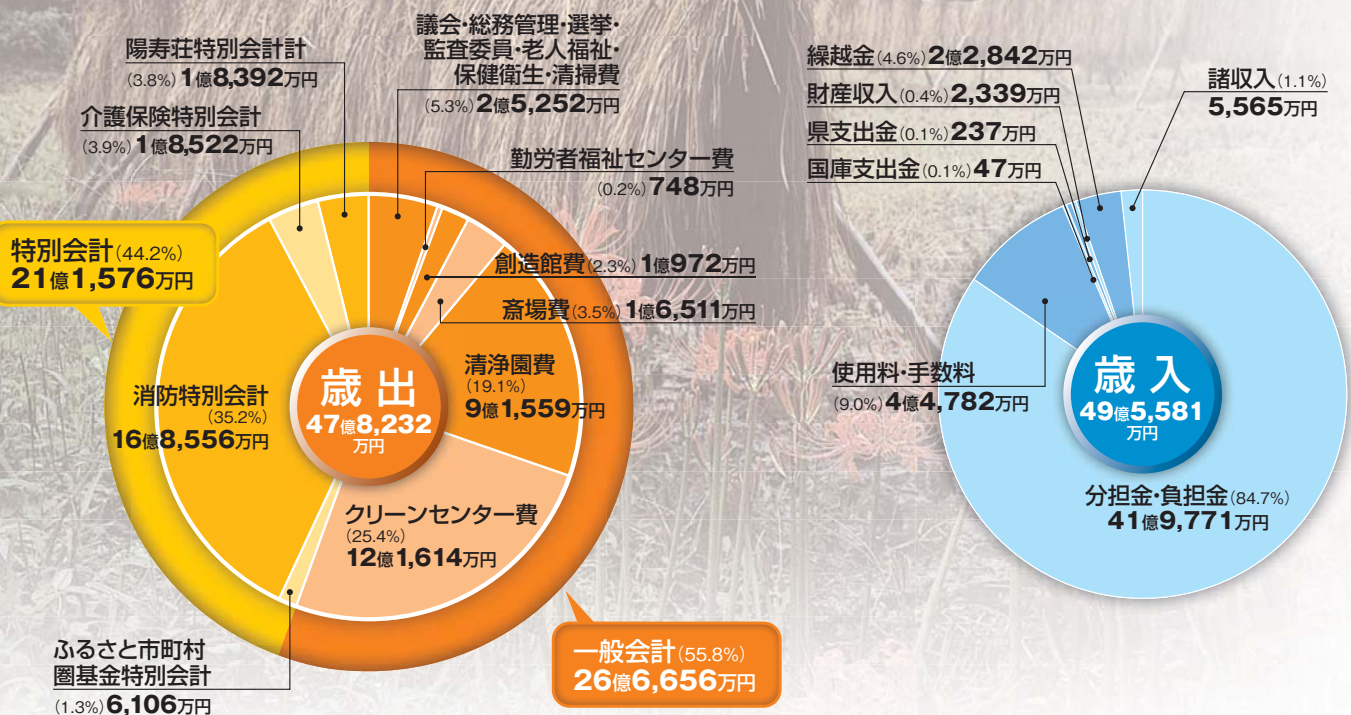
陽寿荘特別会計計
(3.8%) 1億8,392万円

介護保険特別会計
(3.9%) 1億8,522万円

議会・総務管理・選挙・監査委員・老人福祉・保健衛生・清掃費
(5.3%) 2億5,252万円

勤労者福祉センター費
(0.2%) 748万円

特別会計(44.2%)
21億1,576万円

創造館費(2.3%) 1億972万円

斎場費(3.5%) 1億6,511万円

消防特別会計
(35.2%)
16億8,556万円

歳出
47億8,232万円

清浄園費
(19.1%)
9億1,559万円

クリーンセンター費
(25.4%)
12億1,614万円

ふるさと市町村圏基金特別会計
(1.3%) 6,106万円

一般会計(55.8%)
26億6,656万円

繰越金(4.6%) 2億2,842万円
財産収入(0.4%) 2,339万円
県支出金(0.1%) 237万円
国庫支出金(0.1%) 47万円

諸収入(1.1%)
5,565万円

使用料・手数料
(9.0%) 4億4,782万円

歳入
49億5,581万円

分担金・負担金(84.7%)
41億9,771万円